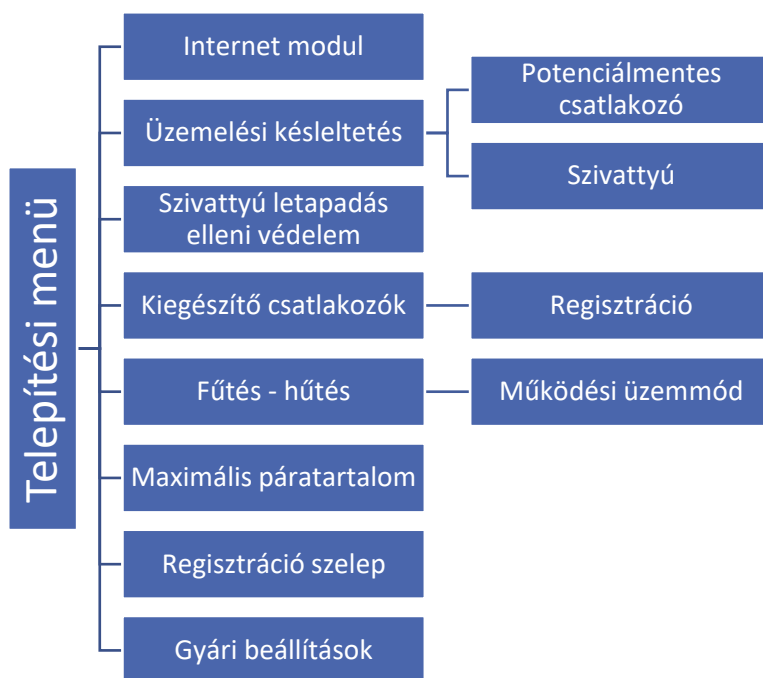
Telepítési menü

Internet modul

Üzemelési késleltetés

Potenciálmentes csatlakozó

Szivattyú

Szivattyú letapadás elleni védelem

Kiegészítő csatlakozók

Regisztráció

Fűtés - hűtés

Működési üzemmód

Maximális páratartalom

Regisztráció szelep

Gyári beállítások